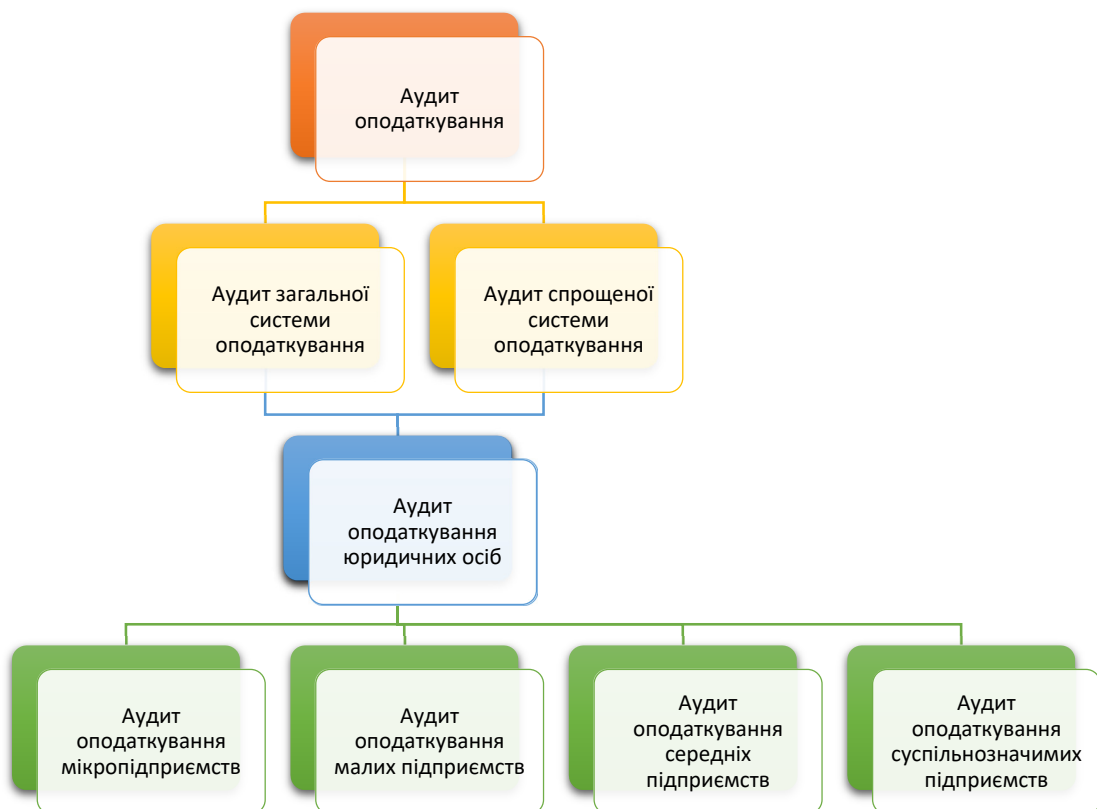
Аудит оподаткування

Аудит загальної системи оподаткування

Аудит спрощеної системи оподаткування

Аудит оподаткування юридичних осіб

Аудит оподаткування мікропідприємств

Аудит оподаткування малих підприємств

Аудит оподаткування середніх підприємств

Аудит оподаткування суспільнозначимих підприємств